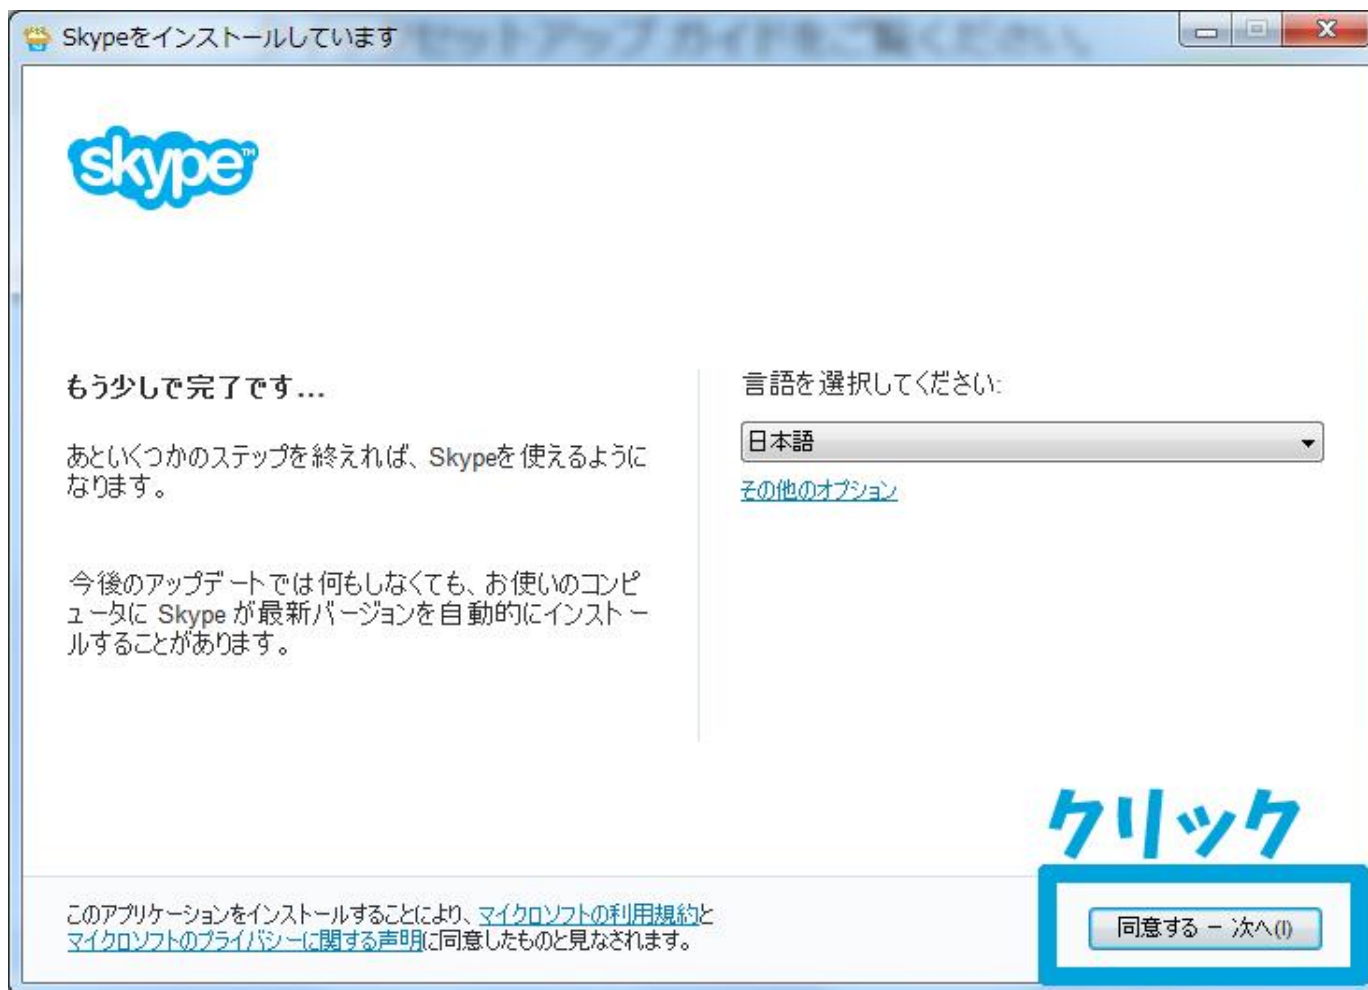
Skypeをインストールしています

skype

もう少しで完了です...

あといくつかのステップを終えれば、Skypeを使えるようになります。

今後のアップデートでは何もしなくても、お使いのコンピュータに Skype が最新バージョンを自動的にインストールすることがあります。

言語を選択してください:

日本語

その他のオプション

クリック

このアプリケーションをインストールすることにより、マイクロソフトの利用規約とマイクロソフトのプライバシーに関する声明に同意したものと見なされます。

同意する - 次へ(I)